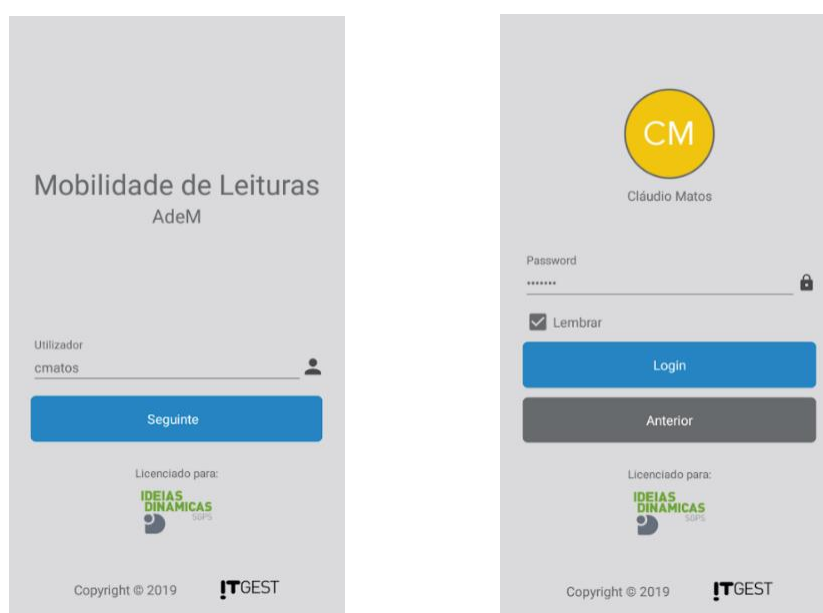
Mobilidade de Leituras
AdeM

Utilizador
cmatos

Seguinte

Licenciado para:
IDEIAS DINAMICAS SGPS

Copyright © 2019 ITGEST

CM
Cláudio Matos

Password
•••••••

Lembrar

Login

Anterior

Licenciado para:
IDEIAS DINAMICAS SGPS

Copyright © 2019 ITGEST